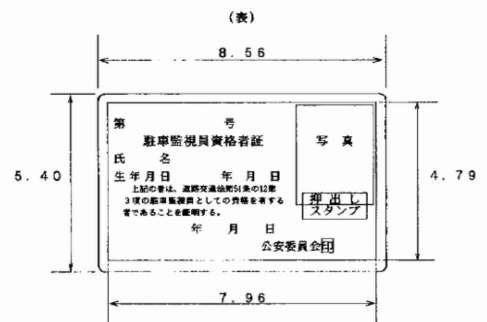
（表）

8．56

5．40

4．79

第　　　号

駐車監視員資格者証

氏　名

生年月日　　年　月　日

上記の者は、道路交通法第51条の12第3項の駐車監視員としての資格を有する者であることを証明する。

年　月　日

公安委員会印

写　真

押出し
スタンプ

7．96